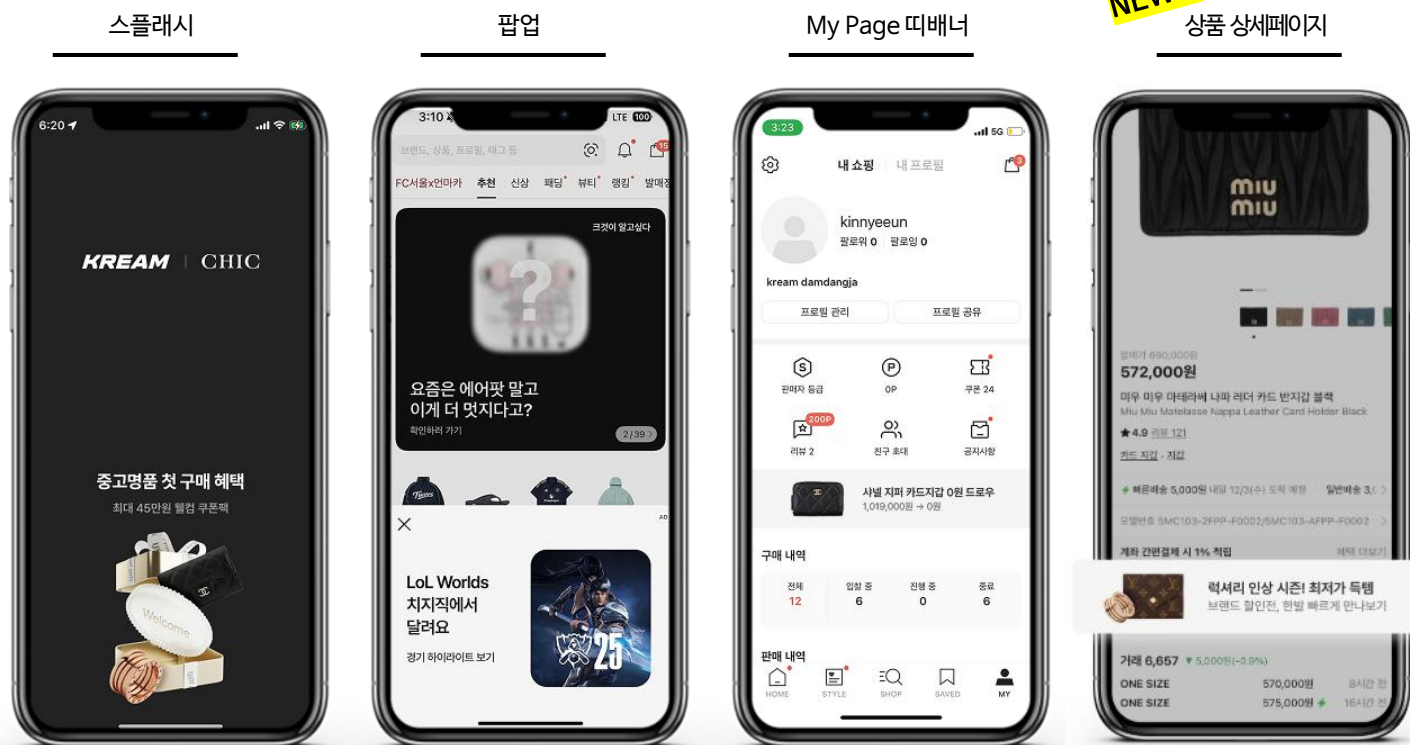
스플래시

팝업

My Page 띠배너

NEW

상품 상세페이지

6:20

KREAM | CHIC

중고명품 첫 구매 혜택

최대 45만원 웰컴 쿠폰팩

Welcome

3:10 LTE 100

브랜드, 상품, 프로필, 태그 등

FC서울x언마카 추천 신상 패딩 뷰티 랭킹 발매정

크것이 알고싶다

요즘은 에어팟 말고 이게 더 멋지다고?

확인하러 가기

2/39

AD

LoL Worlds 치지직에서 달려요

경기 하이라이트 보기

25

3:23 5G

내 쇼핑 내 프로필

kinnyeeun

팔로워 0 팔로잉 0

kream damdangja

프로필 관리 프로필 공유

판매자 등급 0P 쿠폰 24

200P

리뷰 2 친구 초대 공지사항

샤넬 지퍼 카드지갑 0원 드로우

1,019,000원 → 0원

구매 내역

| 전체 | 입찰 중 | 진행 중 | 종료 |
|---|---|---|---|
| 12 | 6 | 0 | 6 |

판매 내역

HOME STYLE SHOP SAVED MY

miu miu

발매가 690,000원

572,000원

미우 미우 마테라쎄 나파 레더 카드 반지갑 블랙

Miu Miu Matelasse Nappa Leather Card Holder Black

★4.9 리뷰 121

카드 지갑 · 지갑

빠른배송 5,000원 내일 12/3(수) 도착 예정 일반배송 3,

모델번호 5MC103-2FPP-F0002/5MC103-AFPP-F0002

계좌 간편결제 시 1% 적립

럭셔리 인상 시즌! 최저가 득템

브랜드 할인전, 한발 빠르게 만나보기

거래 6,657 ▼5,000원(-0.9%)

ONE SIZE 570,000원 8시간 전

ONE SIZE 575,000원 16시간 전